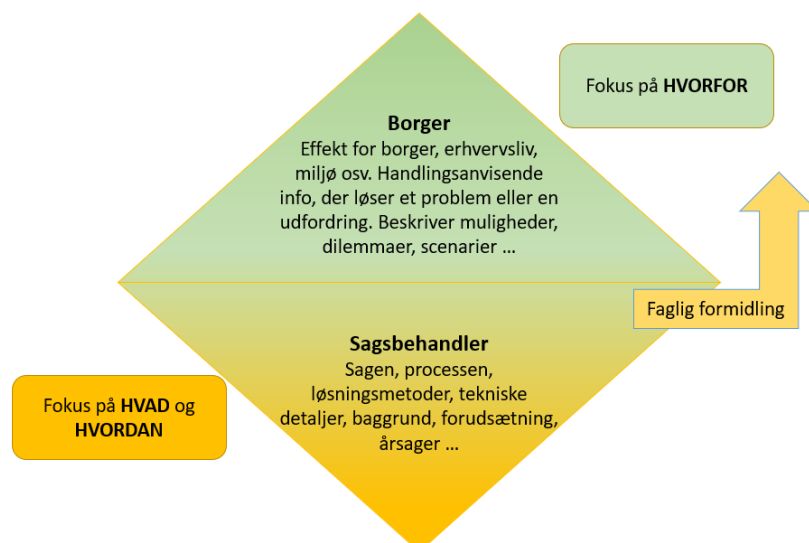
Fokus på HVORFOR

Borger
Effekt for borger, erhvervsliv, miljø osv. Handlingsanvisende info, der løser et problem eller en udfordring. Beskriver muligheder, dilemmaer, scenarier …

Faglig formidling

Sagsbehandler
Sagen, processen, løsningsmetoder, tekniske detaljer, baggrund, forudsætning, årsager …

Fokus på HVAD og HVORDAN